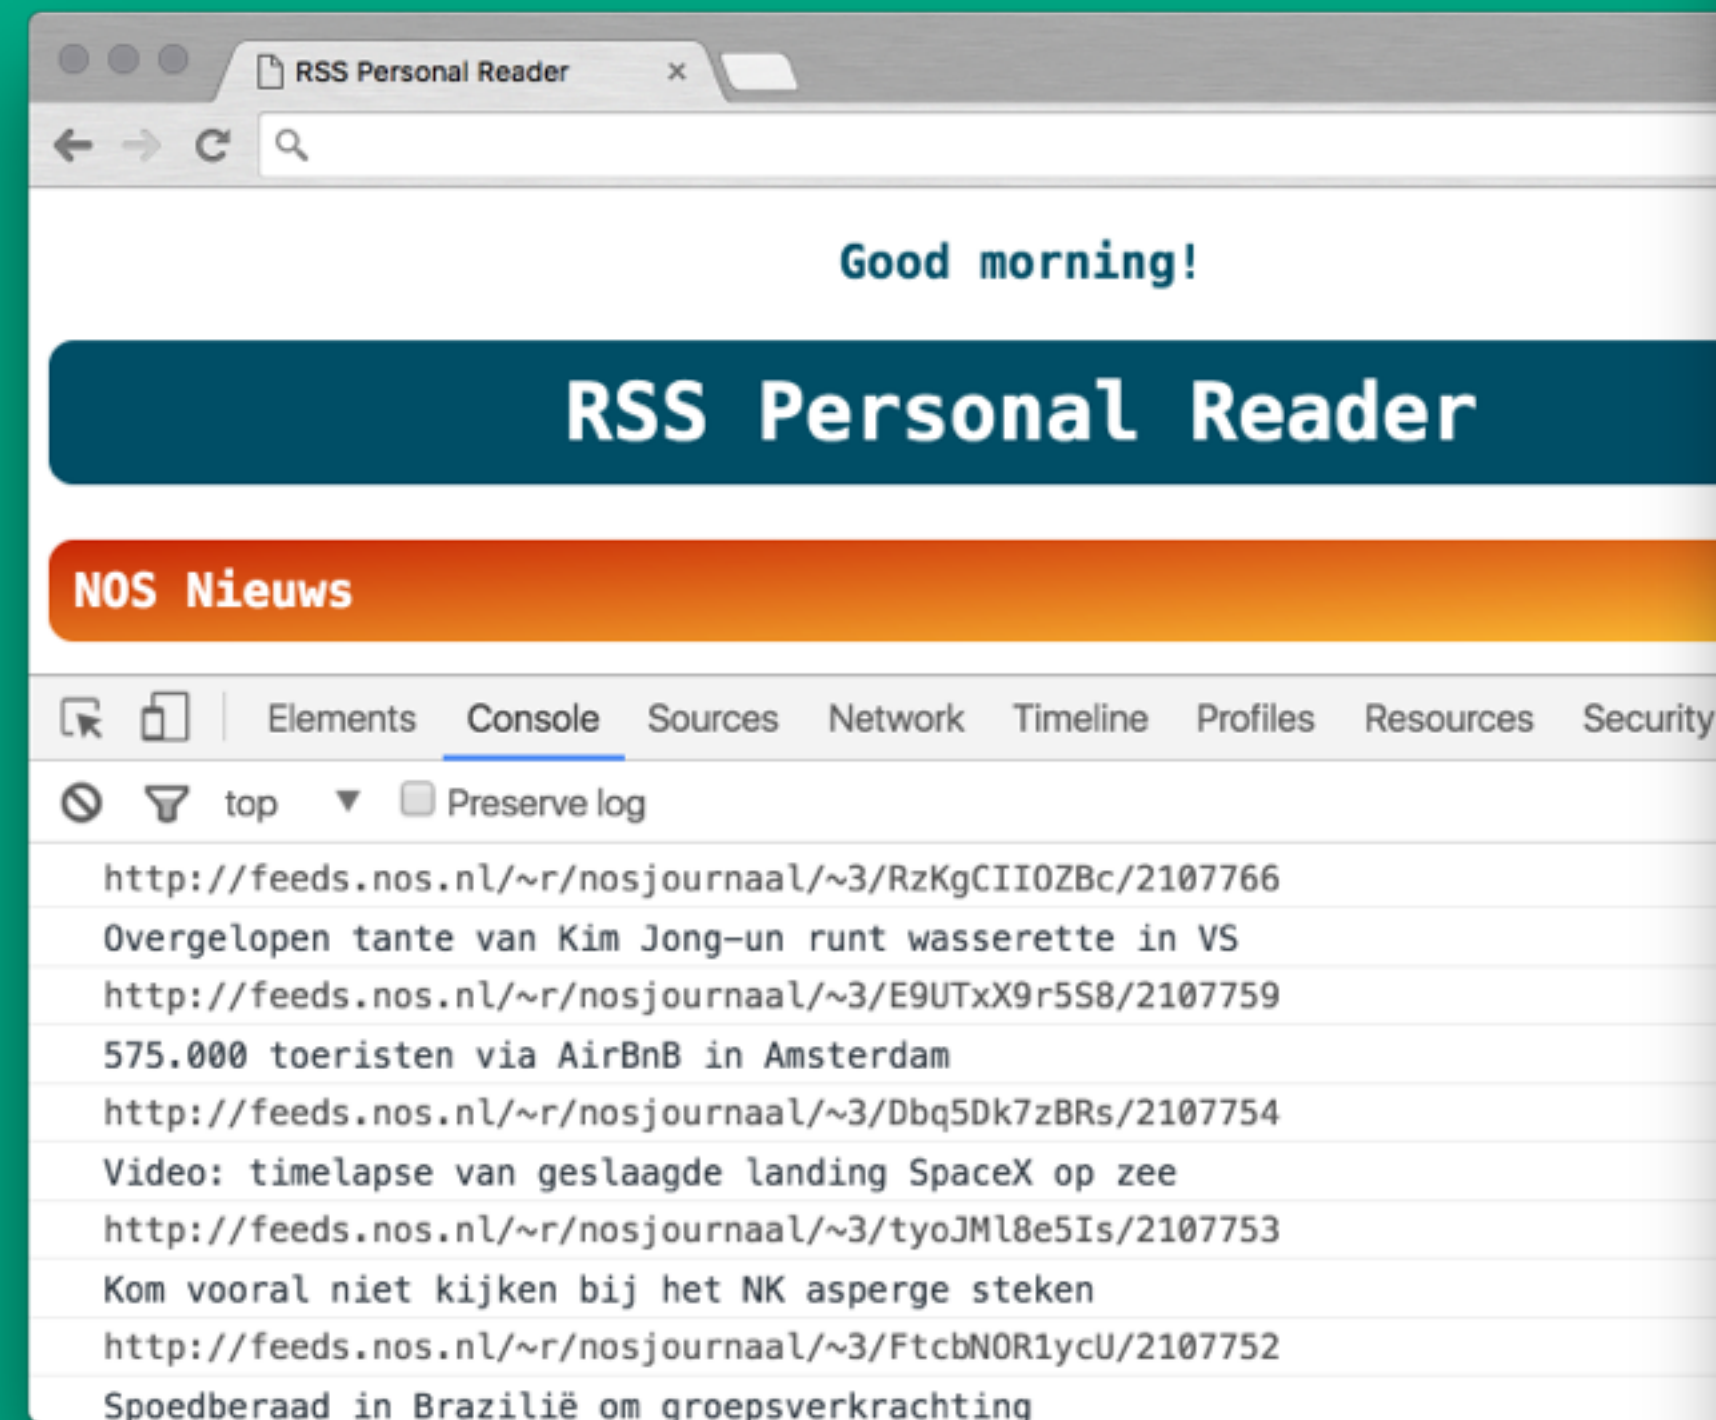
RSS Personal Reader ×

Good morning!

RSS Personal Reader

NOS Nieuws

Elements Console Sources Network Timeline Profiles Resources Security

top ▼ Preserve log

http://feeds.nos.nl/~r/nosjournaal/~3/RzKgCIIOZBc/2107766
Overgelopen tante van Kim Jong-un runt wasserette in VS
http://feeds.nos.nl/~r/nosjournaal/~3/E9UTxX9r5S8/2107759
575.000 toeristen via AirBnB in Amsterdam
http://feeds.nos.nl/~r/nosjournaal/~3/Dbq5Dk7zBRs/2107754
Video: timelapse van geslaagde landing SpaceX op zee
http://feeds.nos.nl/~r/nosjournaal/~3/tyoJMl8e5Is/2107753
Kom vooral niet kijken bij het NK asperge steken
http://feeds.nos.nl/~r/nosjournaal/~3/FtcbNOR1ycU/2107752
Spoedberaad in Brazilië om groepsverkrachting